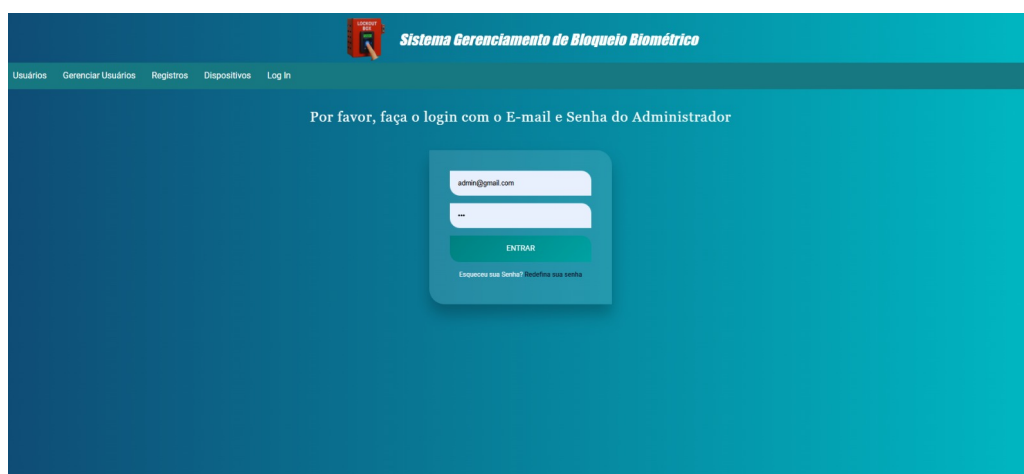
LOCKOUT BOX

Sistema Gerenciamento de Bloqueio Biométrico

Usuários Gerenciar Usuários Registros Dispositivos Log In

Por favor, faça o login com o E-mail e Senha do Administrador

admin@gmail.com

•••

ENTRAR

Esqueceu sua Senha? Redefina sua senha